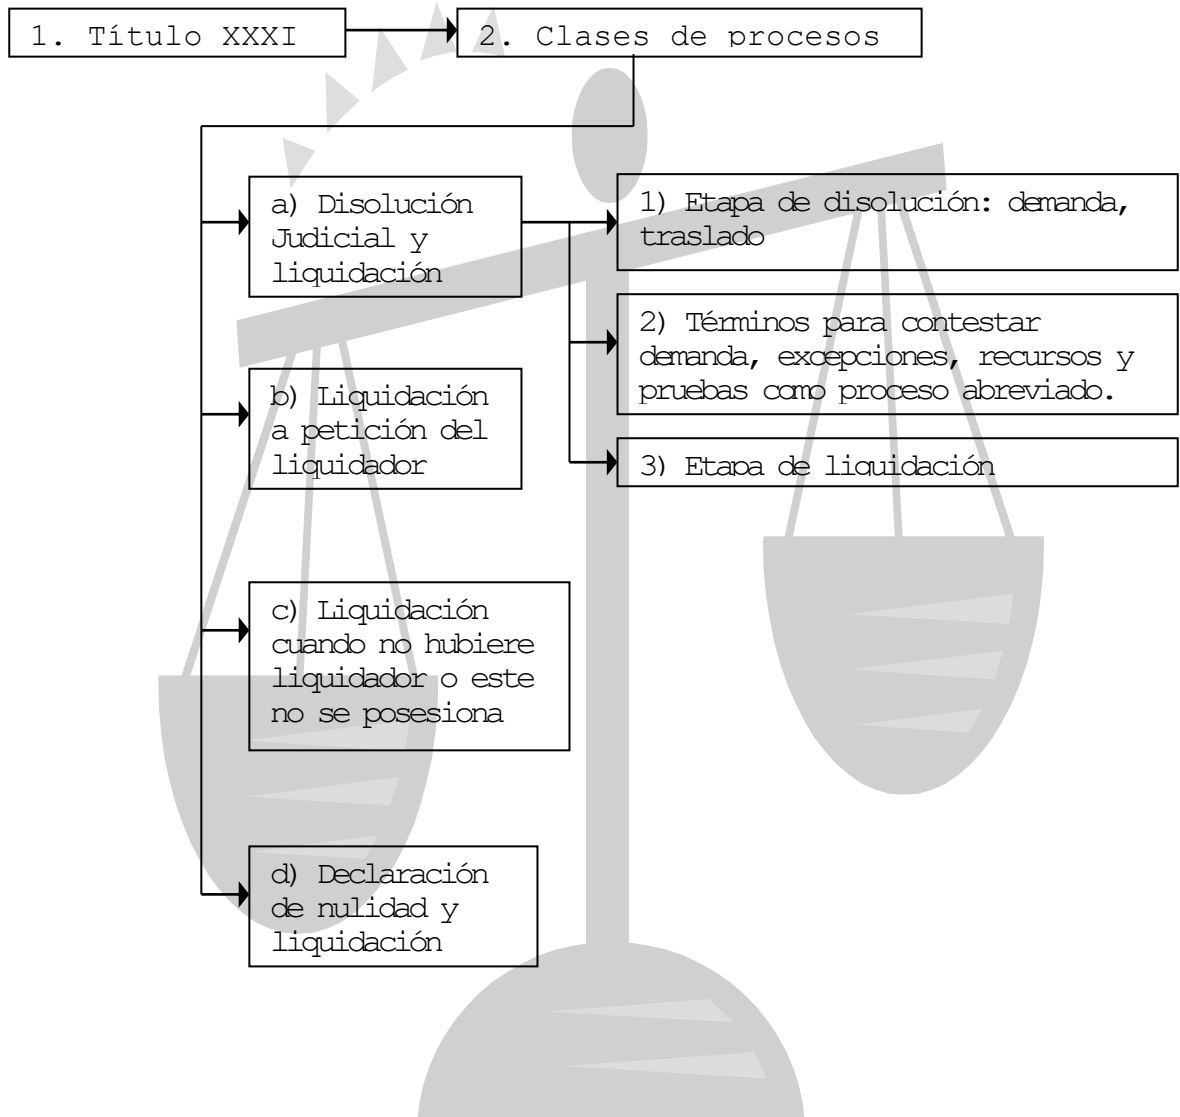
1. Título XXXI

2. Clases de procesos

a) Disolución Judicial y liquidación

1) Etapa de disolución: demanda, traslado

2) Términos para contestar demanda, excepciones, recursos y pruebas como proceso abreviado.

3) Etapa de liquidación

b) Liquidación a petición del liquidador

c) Liquidación cuando no hubiere liquidador o este no se posesiona

d) Declaración de nulidad y liquidación